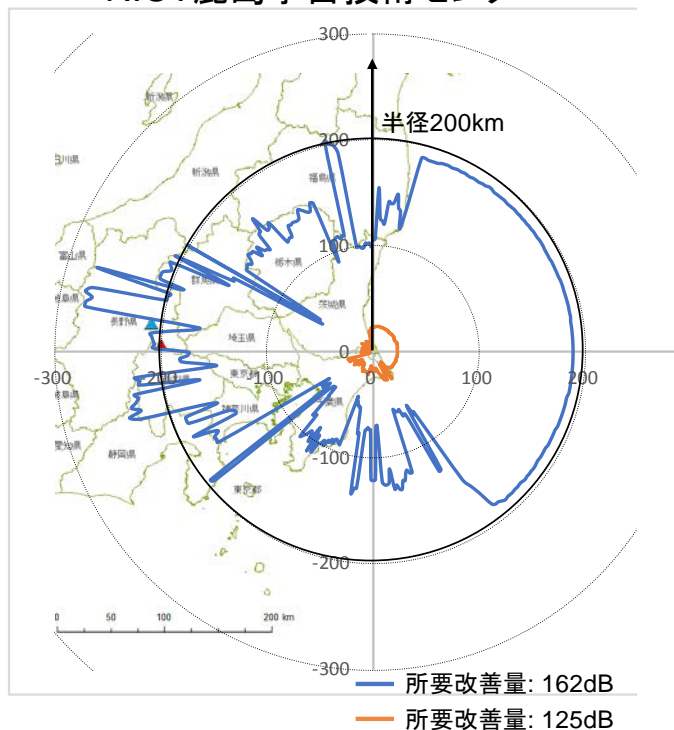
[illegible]

300
200
100
0
-100
-200
-300
-300
-200
100
0
100
200

半径200km

新潟県
新潟県
福島県
石川県
富山県
群馬県
栃木県
茨城県
長野県
岐阜県
埼玉県
東京都
神奈川県
山梨県
愛知県
静岡県
東京都

0 50 100 200 km

所要改善量: 162dB
所要改善量: 125dB